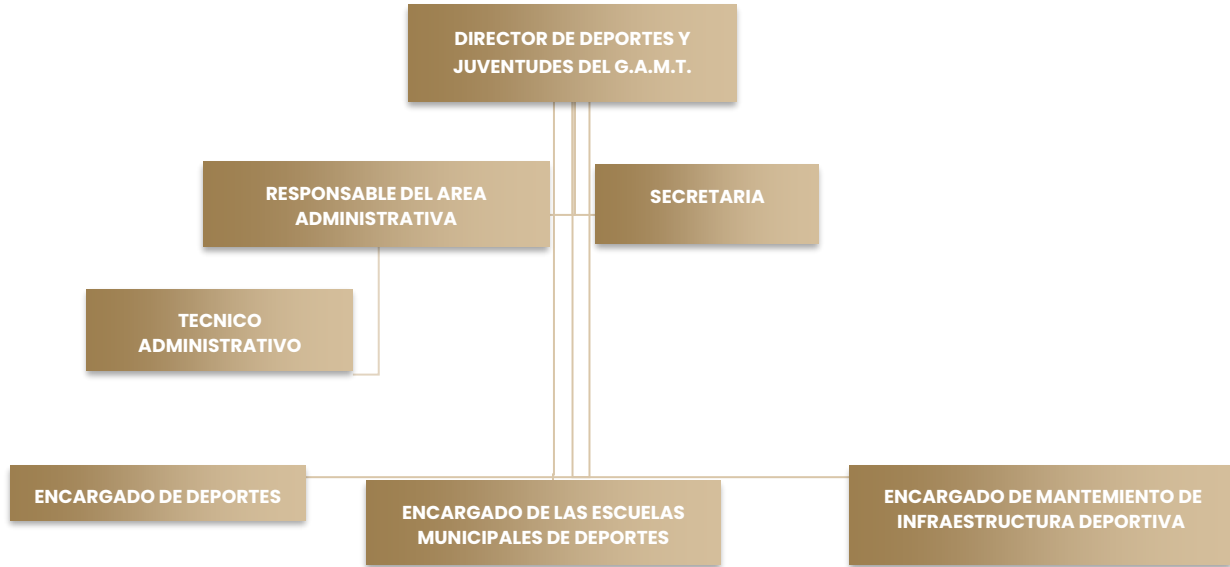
DIRECTOR DE DEPORTES Y JUVENTUDES DEL G.A.M.T.

RESPONSABLE DEL AREA ADMINISTRATIVA

SECRETARIA

TECNICO ADMINISTRATIVO

ENCARGADO DE DEPORTES

ENCARGADO DE LAS ESCUELAS MUNICIPALES DE DEPORTES

ENCARGADO DE MANTEMIENTO DE INFRAESTRUCTURA DEPORTIVA